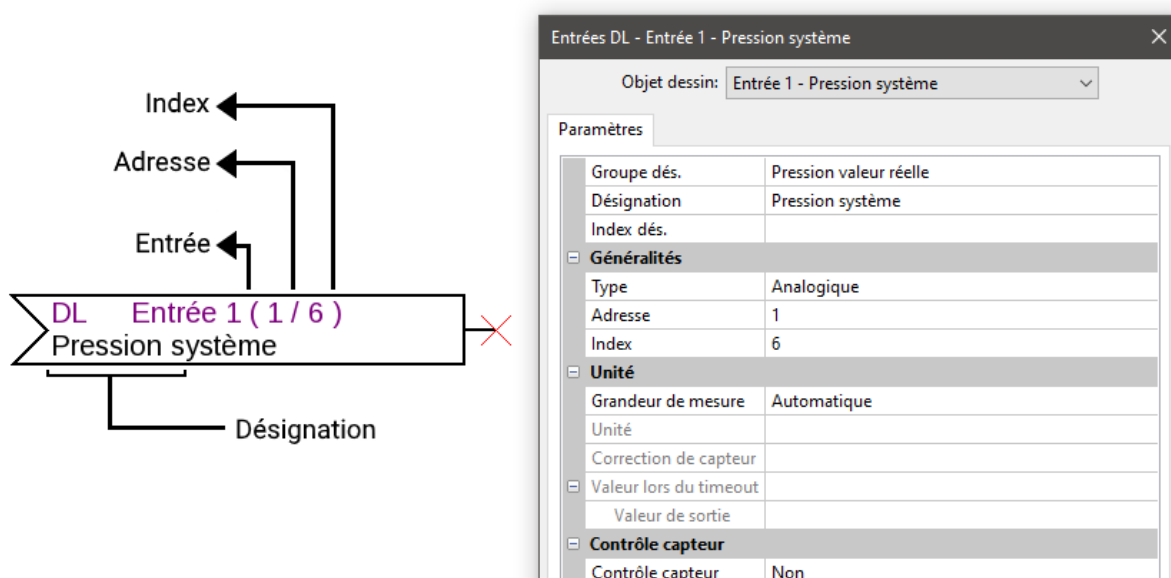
Index
Adresse
Entrée
DL Entrée 1 ( 1 / 6 )
Pression système
Désignation

Entrées DL - Entrée 1 - Pression système

Objet dessin: Entrée 1 - Pression système

Paramètres

| | |
|---|---|
| Groupe dés. | Pression valeur réelle |
| Désignation | Pression système |
| Index dés. | |
| Généralités | |
| Type | Analogique |
| Adresse | 1 |
| Index | 6 |
| Unité | |
| Grandeur de mesure | Automatique |
| Unité | |
| Correction de capteur | |
| Valeur lors du timeout | |
| Valeur de sortie | |
| Contrôle capteur | |
| Contrôle capteur | Non |